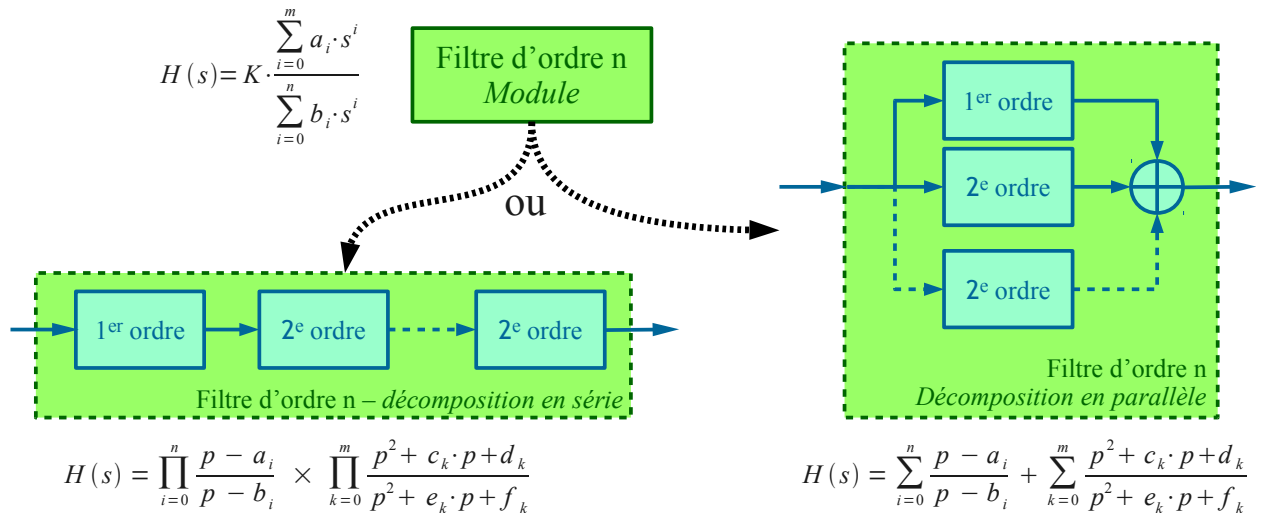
$H(s) = K \cdot \frac{\sum_{i=0}^{m} a_i \cdot s^i}{\sum_{i=0}^{n} b_i \cdot s^i}$

Filtre d'ordre n
*Module*

ou

1$^{er}$ ordre

2$^{e}$ ordre

2$^{e}$ ordre

Filtre d'ordre n
*Décomposition en parallèle*

1$^{er}$ ordre

2$^{e}$ ordre

2$^{e}$ ordre

Filtre d'ordre n – *décomposition en série*

$H(s) = \prod_{i=0}^{n} \frac{p - a_i}{p - b_i} \times \prod_{k=0}^{m} \frac{p^2 + c_k \cdot p + d_k}{p^2 + e_k \cdot p + f_k}$

$H(s) = \sum_{i=0}^{n} \frac{p - a_i}{p - b_i} + \sum_{k=0}^{m} \frac{p^2 + c_k \cdot p + d_k}{p^2 + e_k \cdot p + f_k}$